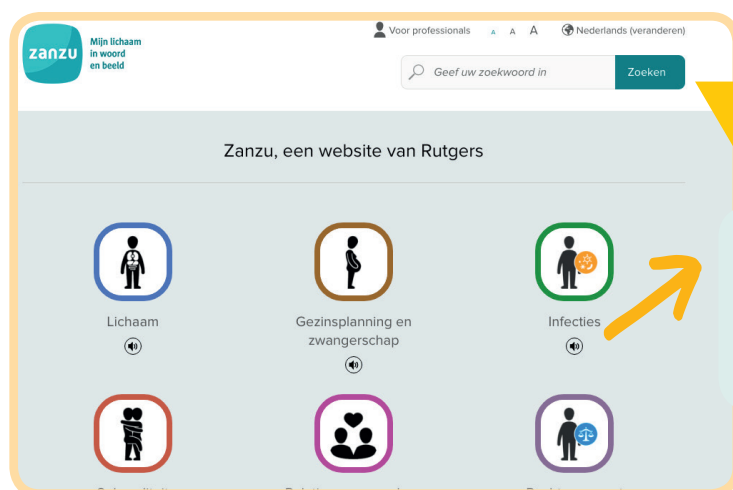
zanzu

Mijn lichaam in woord en beeld

Voor professionals A A A Nederlands (veranderen)

Geef uw zoekwoord in Zoeken

Zanzu, een website van Rutgers

Lichaam

Gezinsplanning en zwangerschap

Infecties